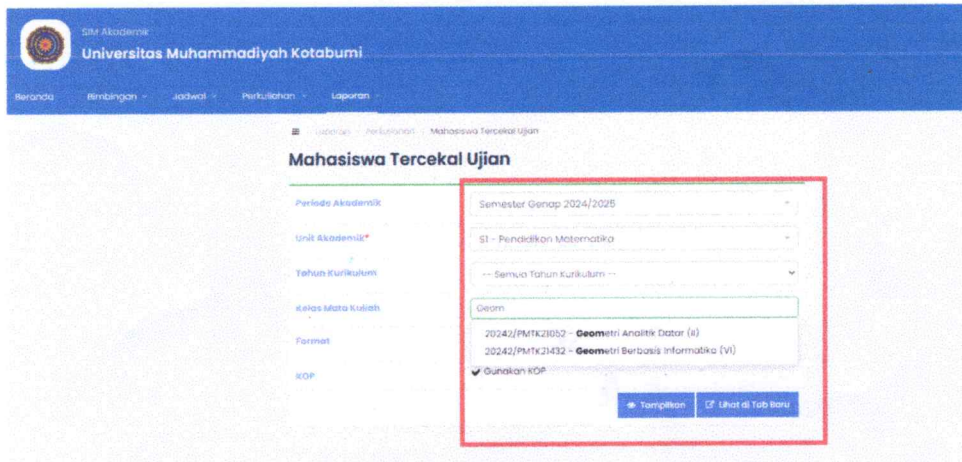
SIM Akademik
Universitas Muhammadiyah Kotabumi

Beranda Bimbingan Jadwal Perkuliahan Laporan

Laporan / Perkuliahan / Mahasiswa Tercekal Ujian

Mahasiswa Tercekal Ujian

Periode Akademik
Semester Genap 2024/2025

Unit Akademik*
S1 - Pendidikan Matematika

Tahun Kurikulum
-- Semua Tahun Kurikulum --

Kelas Mata Kuliah
Geom

20242/PMTK21052 - Geometri Analitik Datar (II)
20242/PMTK21432 - Geometri Berbasis Informatika (VI)

Format

KOP
Gunakan KOP

Tampilkan Lihat di Tab Baru